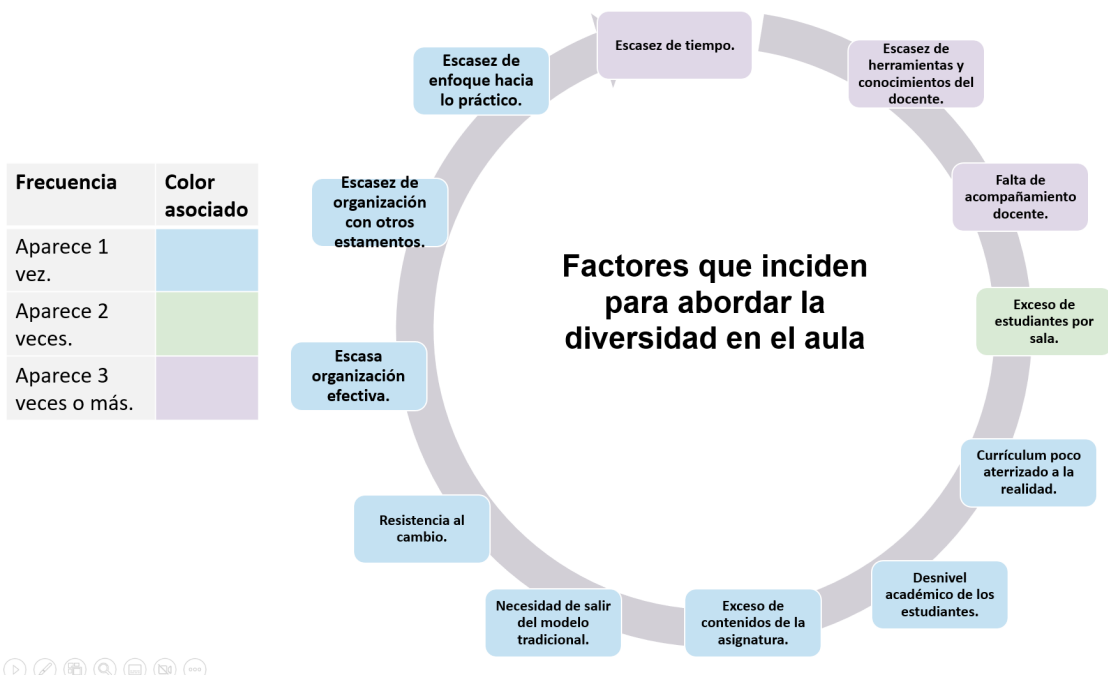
| Frecuencia | Color asociado |
|---|---|
| Aparece 1 vez. | |
| Aparece 2 veces. | |
| Aparece 3 veces o más. | |

Factores que inciden para abordar la diversidad en el aula

Escasez de tiempo.

Escasez de herramientas y conocimientos del docente.

Falta de acompañamiento docente.

Exceso de estudiantes por sala.

Currículum poco aterrizado a la realidad.

Desnivel académico de los estudiantes.

Exceso de contenidos de la asignatura.

Necesidad de salir del modelo tradicional.

Resistencia al cambio.

Escasa organización efectiva.

Escasez de organización con otros estamentos.

Escasez de enfoque hacia lo práctico.